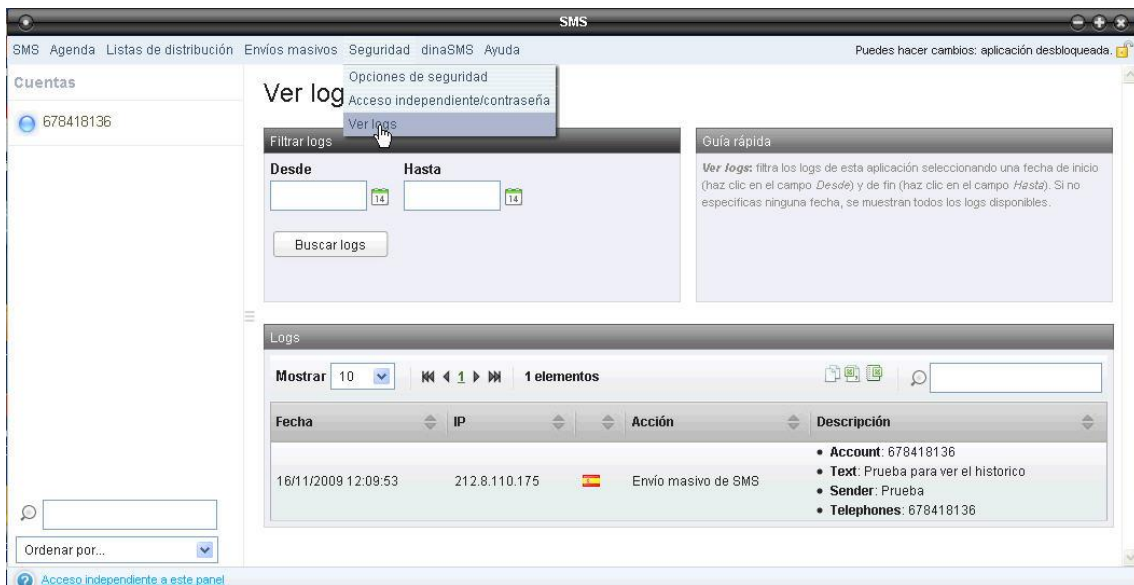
SMS

SMS Agenda Listas de distribución Envíos masivos Seguridad dinaSMS Ayuda

Puedes hacer cambios: aplicación desbloqueada.

Cuentas

678418136

Ver log

Opciones de seguridad
Acceso independiente/contraseña
Ver logs

Filtrar logs

Desde

Hasta

14

14

Buscar logs

Guía rápida

*Ver logs*: filtra los logs de esta aplicación seleccionando una fecha de inicio (haz clic en el campo *Desde*) y de fin (haz clic en el campo *Hasta*). Si no especificas ninguna fecha, se muestran todos los logs disponibles.

Logs

Mostrar 10

1

1 elementos

| Fecha | IP | | Acción | Descripción |
|---|---|---|---|---|
| 16/11/2009 12:09:53 | 212.8.110.175 | | Envío masivo de SMS | • **Account**: 678418136 • **Text**: Prueba para ver el historico • **Sender**: Prueba • **Telephones**: 678418136 |

Ordenar por...

Acceso independiente a este panel